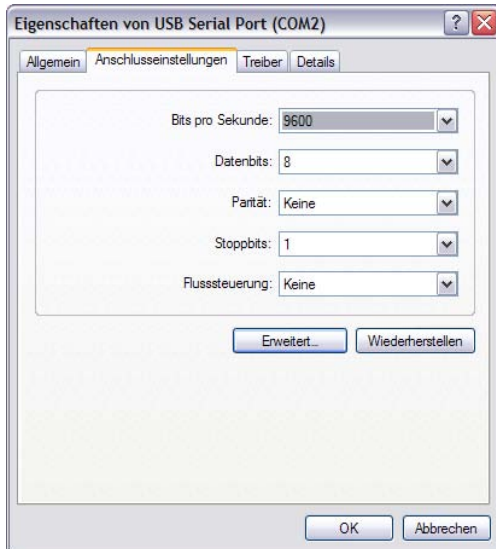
Eigenschaften von USB Serial Port (COM2)

?

Allgemein | Anschlusseinstellungen | Treiber | Details

Bits pro Sekunde: 9600

Datenbits: 8

Parität: Keine

Stoppbits: 1

Flusssteuerung: Keine

Erweitert...

Wiederherstellen

OK

Abbrechen